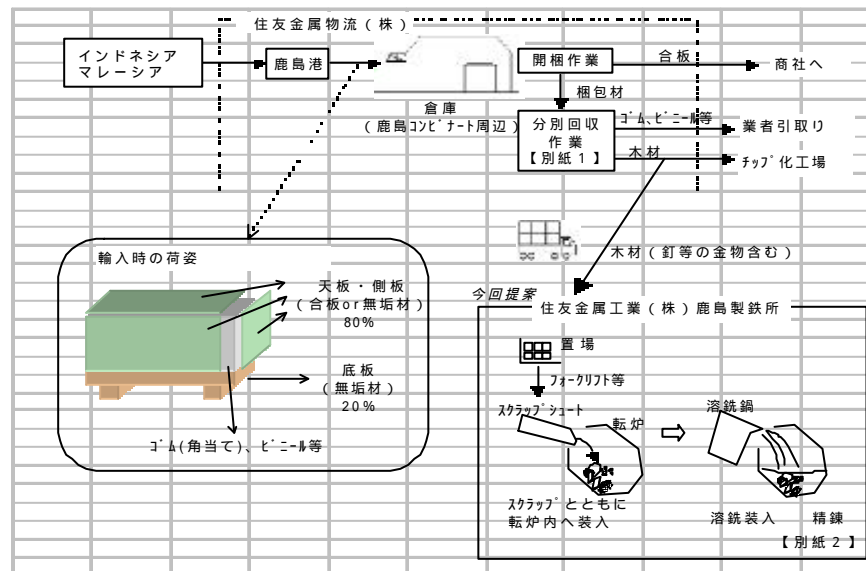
住友金属物流（株）

インドネシア
マレーシア

鹿島港

倉庫
（鹿島コンビナート周辺）

開梱作業

合板

商社へ

梱包材

分別回収
作業
【別紙１】

ゴム、ビニール等

業者引取り

木材

チップ化工場

木材（釘等の金物含む）

輸入時の荷姿

天板・側板
（合板or無垢材）
80%

底板
（無垢材）
20%

ゴム(角当て)、ビニール等

今回提案

住友金属工業（株）鹿島製鉄所

置場

フォークリフト等

スクラップシュート

転炉

溶銑鍋

スクラップとともに
転炉内へ装入

溶銑装入

精錬

【別紙２】